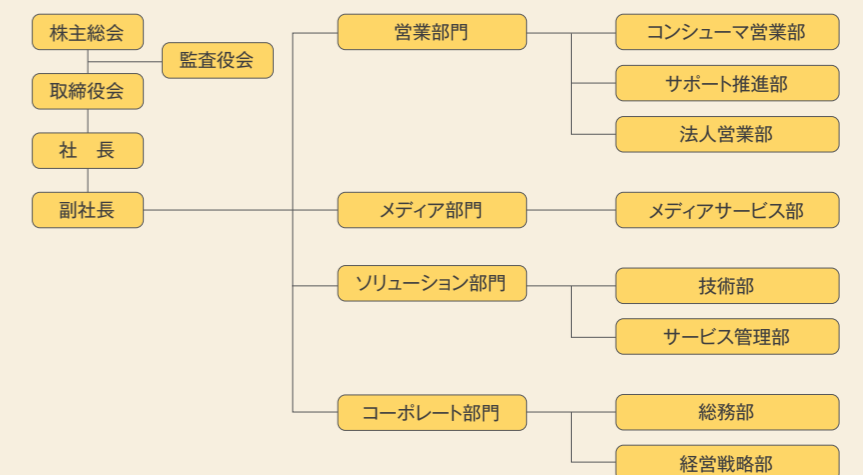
株主総会

監査役会

取締役会

社　長

副社長

営業部門

コンシューマ営業部

サポート推進部

法人営業部

メディア部門

メディアサービス部

ソリューション部門

技術部

サービス管理部

コーポレート部門

総務部

経営戦略部